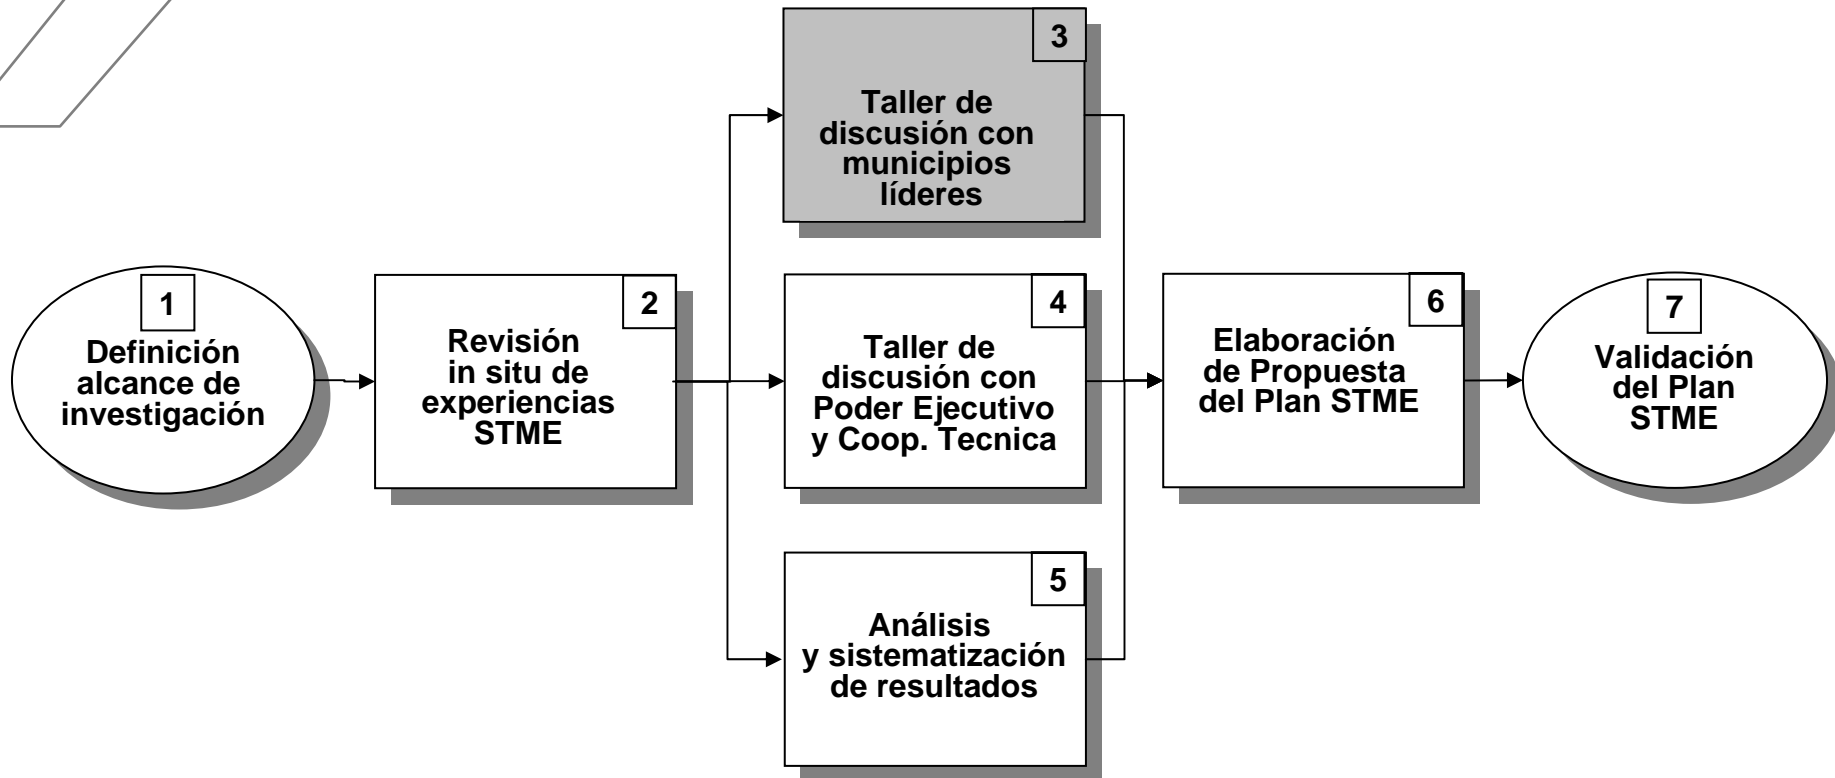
1
Definición alcance de investigación

2
Revisión in situ de experiencias STME

3
Taller de discusión con municipios líderes

4
Taller de discusión con Poder Ejecutivo y Coop. Tecnica

5
Análisis y sistematización de resultados

6
Elaboración de Propuesta del Plan STME

7
Validación del Plan STME